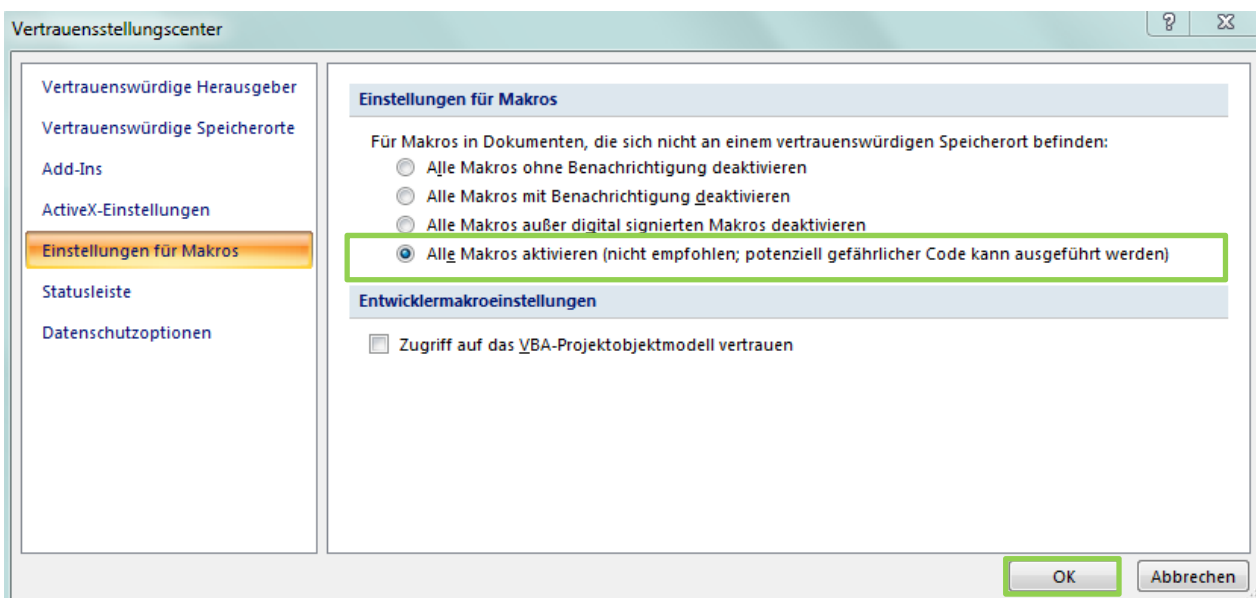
Vertrauensstellungscenter

?

Vertrauenswürdige Herausgeber
Vertrauenswürdige Speicherorte
Add-Ins
ActiveX-Einstellungen
Einstellungen für Makros
Statusleiste
Datenschutzoptionen

Einstellungen für Makros

Für Makros in Dokumenten, die sich nicht an einem vertrauenswürdigen Speicherort befinden:

Alle Makros ohne Benachrichtigung deaktivieren

Alle Makros mit Benachrichtigung deaktivieren

Alle Makros außer digital signierten Makros deaktivieren

Alle Makros aktivieren (nicht empfohlen; potenziell gefährlicher Code kann ausgeführt werden)

Entwicklermakroeinstellungen

Zugriff auf das VBA-Projektobjektmodell vertrauen

OK

Abbrechen